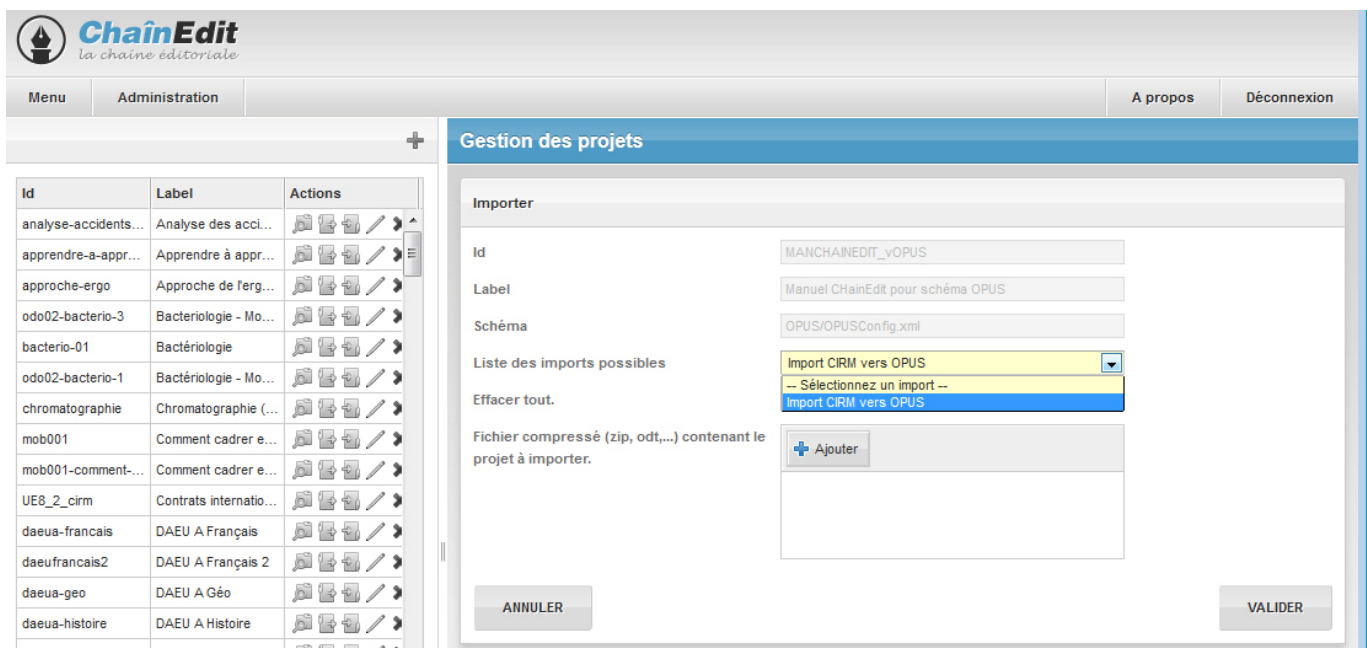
ChaînEdit
la chaîne éditoriale

Menu
Administration
A propos
Déconnexion

Gestion des projets

| Id | Label | Actions |
|---|---|---|
| analyse-accidents... | Analyse des acci... | |
| apprendre-a-appr... | Apprendre à appr... | |
| approche-ergo | Approche de l'erg... | |
| odo02-bacterio-3 | Bacteriologie - Mo... | |
| bacterio-01 | Bactériologie | |
| odo02-bacterio-1 | Bactériologie - Mo... | |
| chromatographie | Chromatographie (... | |
| mob001 | Comment cadrer e... | |
| mob001-comment-... | Comment cadrer e... | |
| UE8_2_cirm | Contrats internatio... | |
| daeua-francais | DAEU A Français | |
| daeufrancais2 | DAEU A Français 2 | |
| daeua-geo | DAEU A Géo | |
| daeua-histoire | DAEU A Histoire | |

Importer

Id
MANCHAINEDIT_vOPUS

Label
Manuel CHainEdit pour schéma OPUS

Schéma
OPUS/OPUSConfig.xml

Liste des imports possibles
Import CIRM vers OPUS
-- Sélectionnez un import --
Import CIRM vers OPUS

Effacer tout.

Fichier compressé (zip, odt,...) contenant le projet à importer.
Ajouter

ANNULER
VALIDER